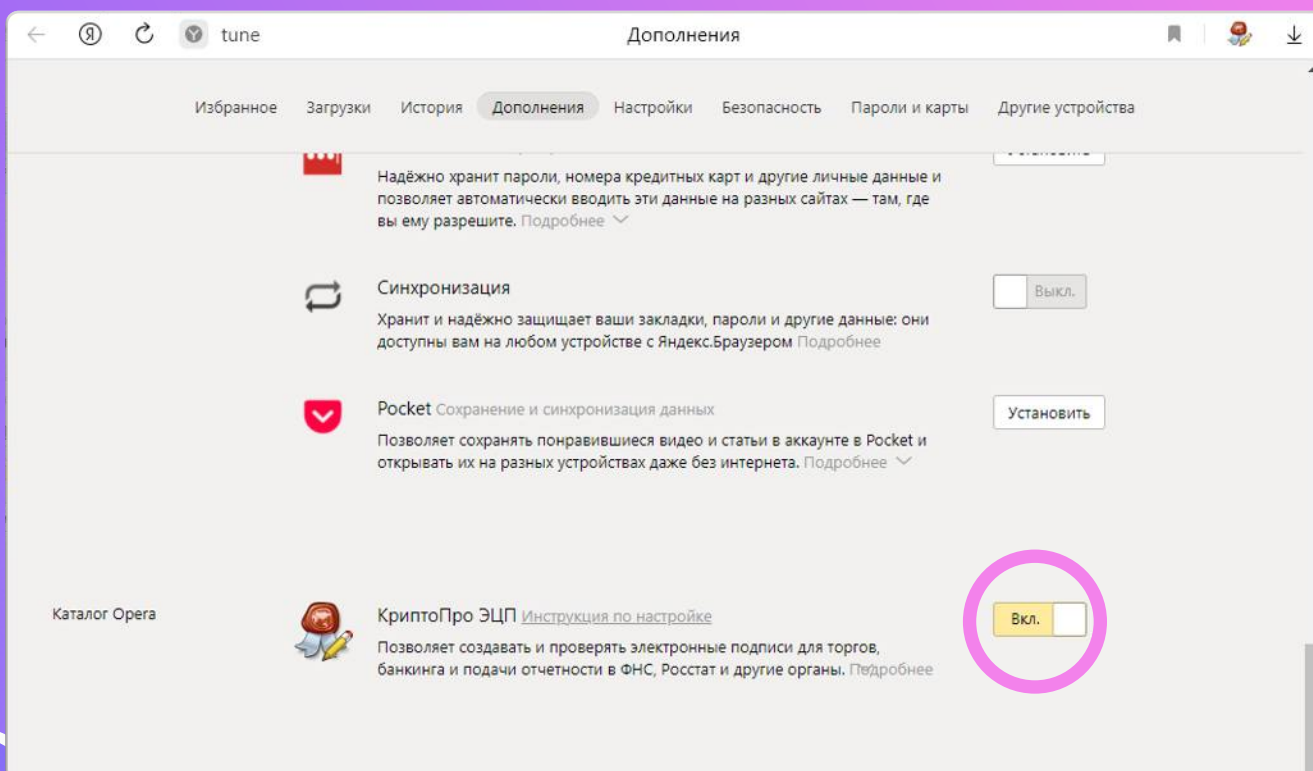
tune

Дополнения

Избранное Загрузки История Дополнения Настройки Безопасность Пароли и карты Другие устройства

Надёжно хранит пароли, номера кредитных карт и другие личные данные и позволяет автоматически вводить эти данные на разных сайтах — там, где вы ему разрешите. Подробнее

Синхронизация

Выкл.

Хранит и надёжно защищает ваши закладки, пароли и другие данные: они доступны вам на любом устройстве с Яндекс.Браузером Подробнее

Pocket Сохранение и синхронизация данных

Установить

Позволяет сохранять понравившиеся видео и статьи в аккаунте в Pocket и открывать их на разных устройствах даже без интернета. Подробнее

Каталог Opera

КриптоПро ЭЦП Инструкция по настройке

Вкл.

Позволяет создавать и проверять электронные подписи для торгов, банкинга и подачи отчетности в ФНС, Росстат и другие органы. Подробнее